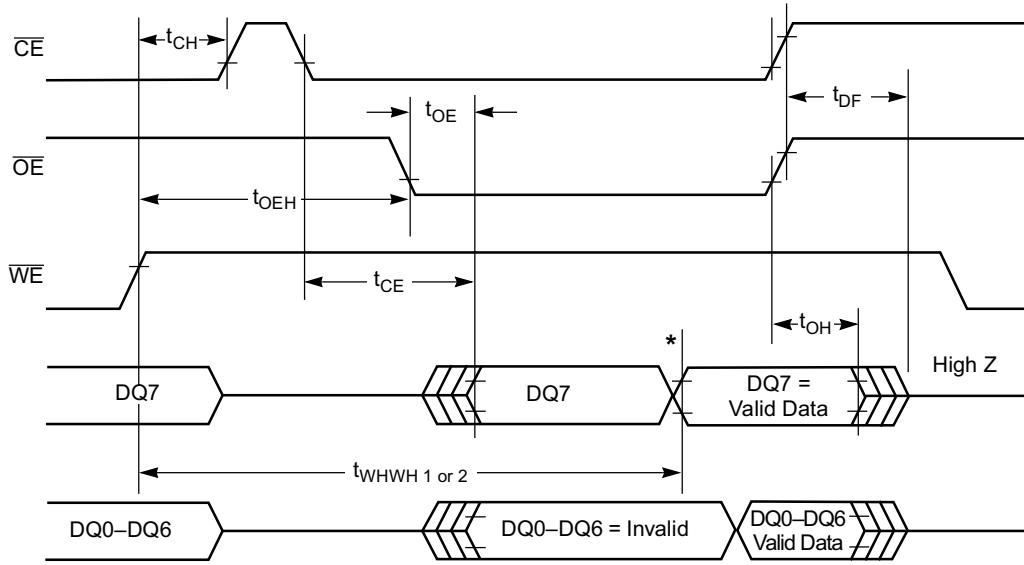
$\overline{CE}$

$t_{CH}$

$t_{OE}$

$t_{DF}$

$\overline{OE}$

$t_{OEH}$

$\overline{WE}$

$t_{CE}$

$t_{OH}$

*

High Z

DQ7

DQ7

DQ7 = Valid Data

$t_{WHWH\ 1\ or\ 2}$

DQ0–DQ6

DQ0–DQ6 = Invalid

DQ0–DQ6 Valid Data